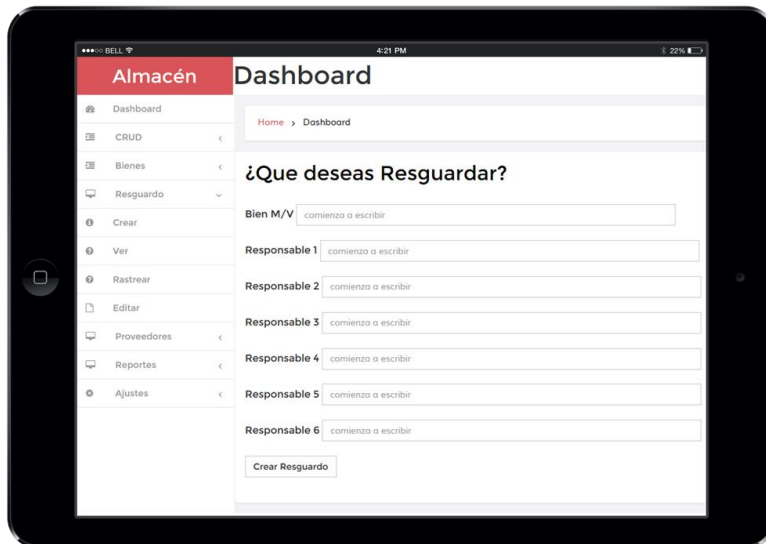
●●●○○ BELL
4:21 PM
22%

Almacén

Dashboard

Dashboard
CRUD
Bienes
Resguardo
Crear
Ver
Rastrear
Editar
Proveedores
Reportes
Ajustes

Home › Dashboard

¿Que deseas Resguardar?

Bien M/V comienza a escribir

Responsable 1 comienza a escribir

Responsable 2 comienza a escribir

Responsable 3 comienza a escribir

Responsable 4 comienza a escribir

Responsable 5 comienza a escribir

Responsable 6 comienza a escribir

Crear Resguardo